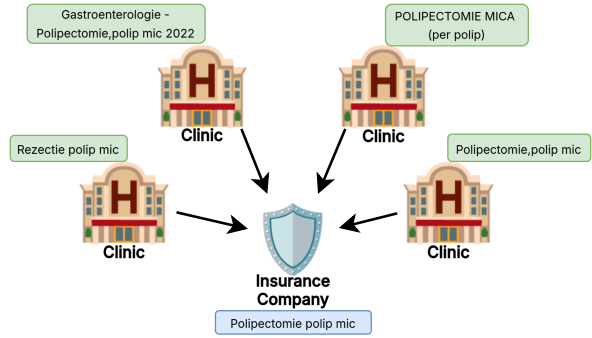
Gastroenterologie - Polipectomie,polip mic 2022

H

Clinic

POLIPECTOMIE MICA (per polip)

H

Clinic

Rezectie polip mic

H

Clinic

Polipectomie,polip mic

H

Clinic

Insurance Company

Polipectomie polip mic